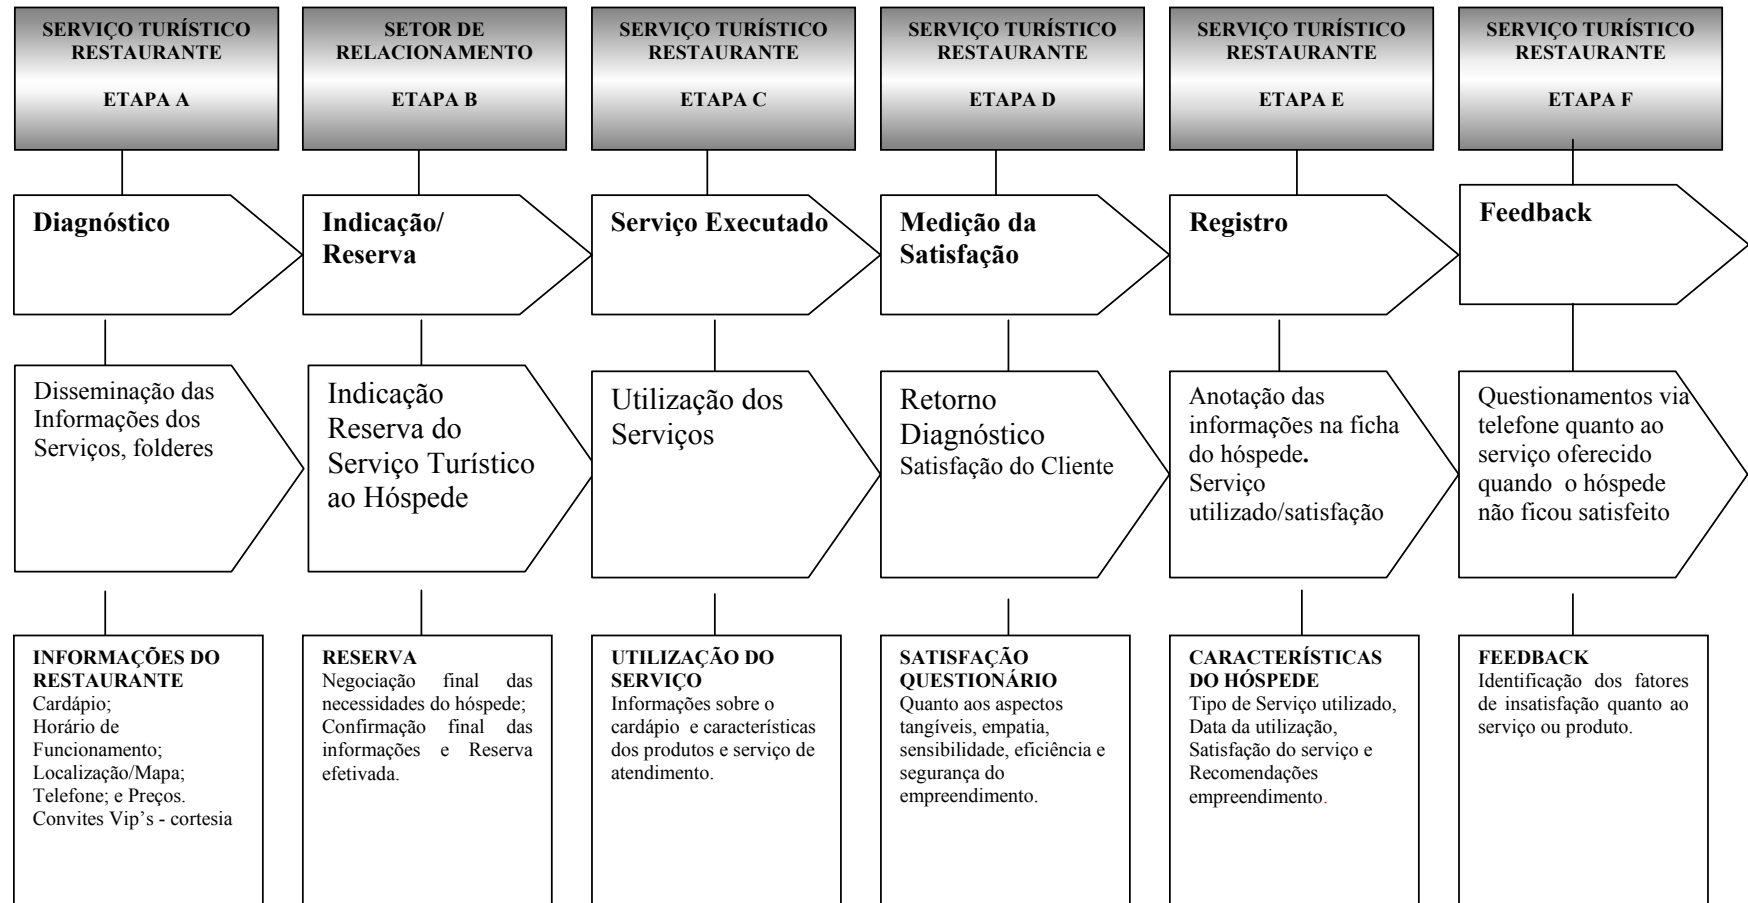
SERVIÇO TURÍSTICO RESTAURANTE

ETAPA A

Diagnóstico

Disseminação das Informações dos Serviços, folderes

INFORMAÇÕES DO RESTAURANTE
Cardápio;
Horário de Funcionamento;
Localização/Mapa;
Telefone; e Preços.
Convites Vip's - cortesia

SETOR DE RELACIONAMENTO

ETAPA B

Indicação/ Reserva

Indicação Reserva do Serviço Turístico ao Hóspede

RESERVA
Negociação final das necessidades do hóspede; Confirmação final das informações e Reserva efetivada.

SERVIÇO TURÍSTICO RESTAURANTE

ETAPA C

Serviço Executado

Utilização dos Serviços

UTILIZAÇÃO DO SERVIÇO
Informações sobre o cardápio e características dos produtos e serviço de atendimento.

SERVIÇO TURÍSTICO RESTAURANTE

ETAPA D

Medição da Satisfação

Retorno Diagnóstico
Satisfação do Cliente

SATISFAÇÃO QUESTIONÁRIO
Quanto aos aspectos tangíveis, empatia, sensibilidade, eficiência e segurança do empreendimento.

SERVIÇO TURÍSTICO RESTAURANTE

ETAPA E

Registro

Anotação das informações na ficha do hóspede.
Serviço utilizado/satisfação

CARACTERÍSTICAS DO HÓSPEDE
Tipo de Serviço utilizado,
Data da utilização,
Satisfação do serviço e
Recomendações empreendimento.

SERVIÇO TURÍSTICO RESTAURANTE

ETAPA F

Feedback

Questionamentos via telefone quanto ao serviço oferecido quando o hóspede não ficou satisfeito

FEEDBACK
Identificação dos fatores de insatisfação quanto ao serviço ou produto.